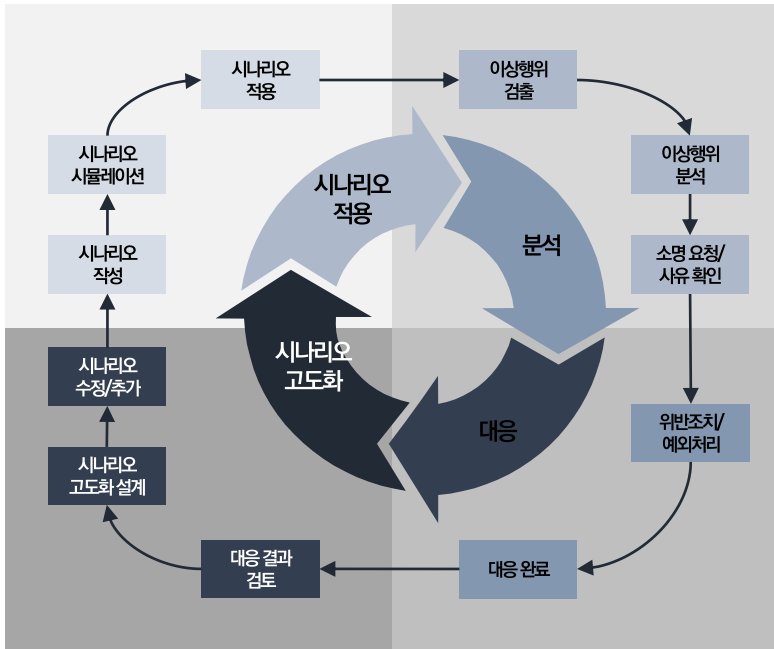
시나리오
적용

이상행위
검출

이상행위
분석

소명 요청/
사유 확인

위반조치/
예외처리

대응 완료

대응 결과
검토

시나리오
고도화 설계

시나리오
수정/추가

시나리오
작성

시나리오
시뮬레이션

시나리오
적용

분석

대응

시나리오
고도화